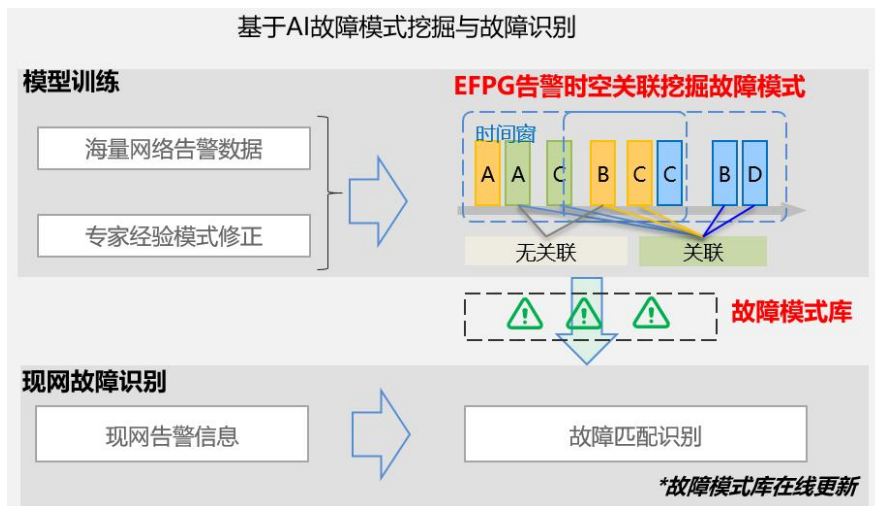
基于AI故障模式挖掘与故障识别

模型训练

海量网络告警数据

专家经验模式修正

EFPG告警时空关联挖掘故障模式

时间窗

A A C B C C B D

无关联

关联

故障模式库

现网故障识别

现网告警信息

故障匹配识别

*故障模式库在线更新